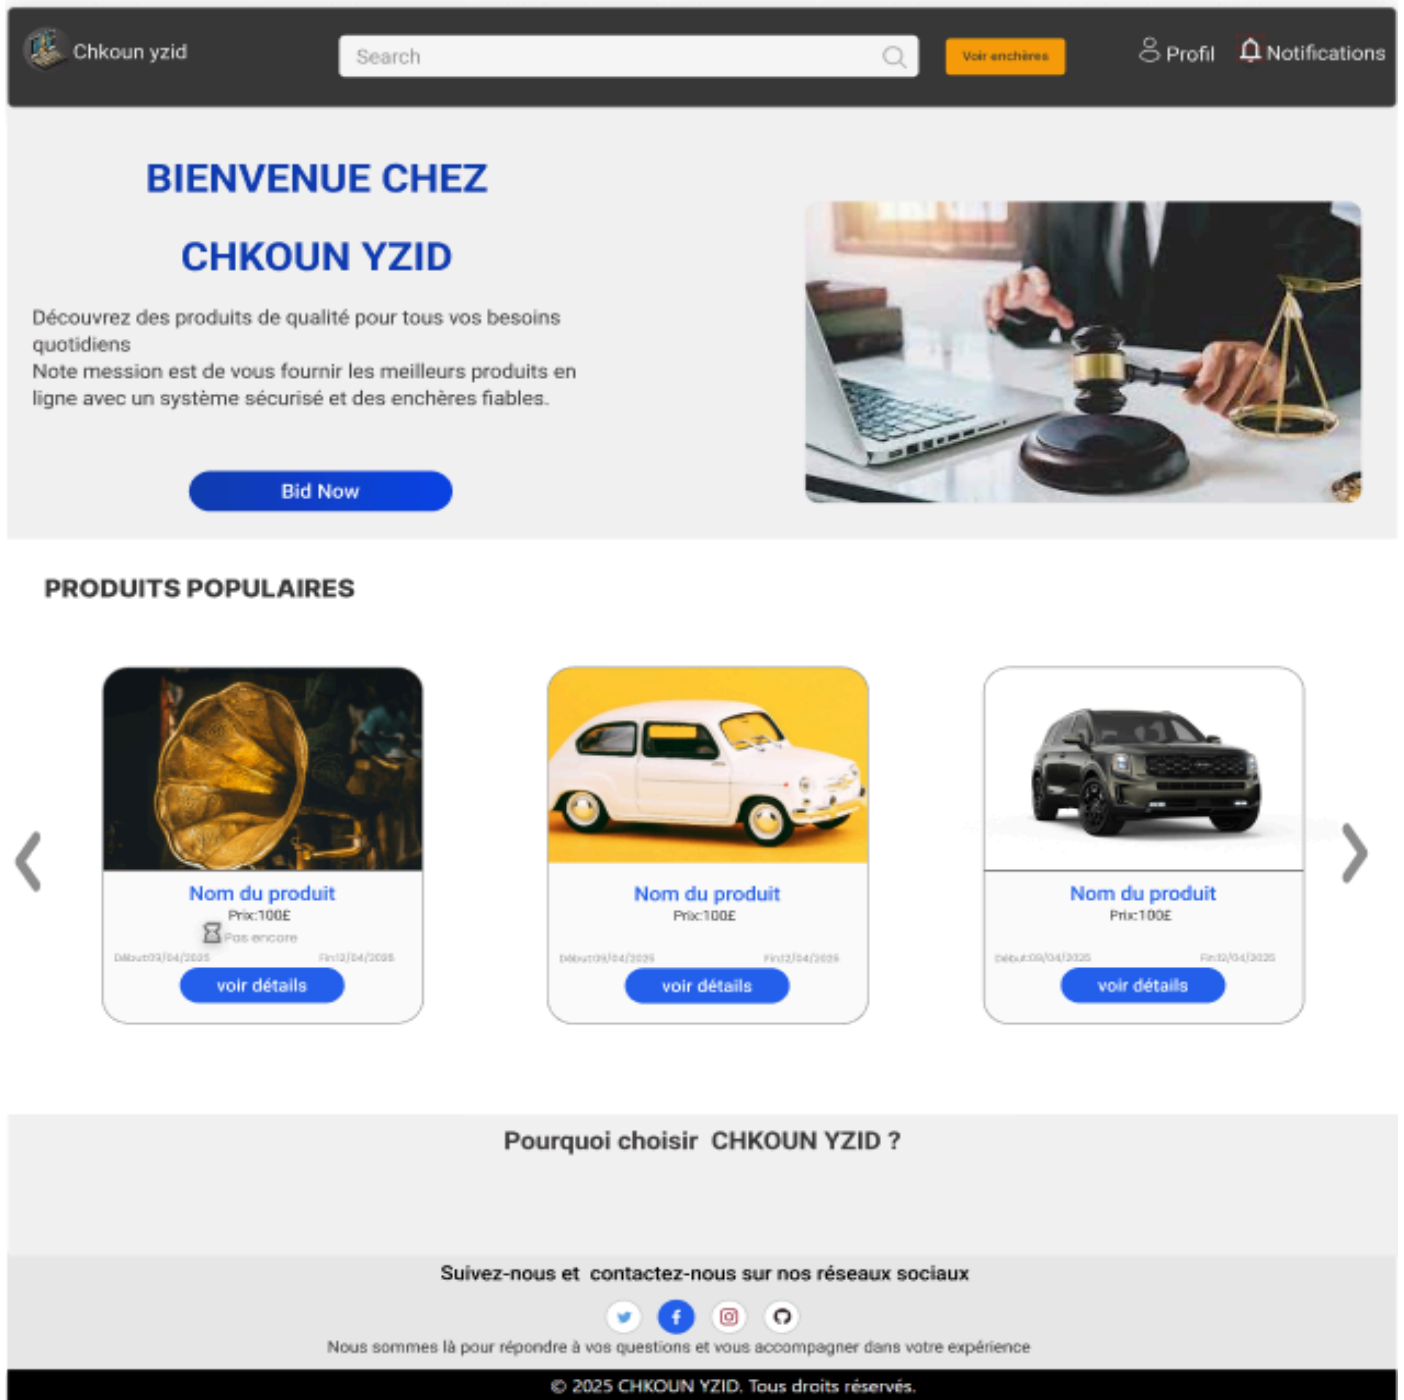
Chkoun yzid

Search

Voir enchères

Profil

Notifications

BIENVENUE CHEZ

CHKOUN YZID

Découvrez des produits de qualité pour tous vos besoins quotidiens
Note mession est de vous fournir les meilleurs produits en ligne avec un système sécurisé et des enchères fiables.

Bid Now

PRODUITS POPULAIRES

Nom du produit
Prix:100£
Pas encore
Début:09/04/2025 Fin:12/04/2025
voir détails

Nom du produit
Prix:100£
Début:09/04/2025 Fin:12/04/2025
voir détails

Nom du produit
Prix:100£
Début:09/04/2025 Fin:12/04/2025
voir détails

Pourquoi choisir CHKOUN YZID ?

Suivez-nous et contactez-nous sur nos réseaux sociaux

Nous sommes là pour répondre à vos questions et vous accompagner dans votre expérience

© 2025 CHKOUN YZID. Tous droits réservés.